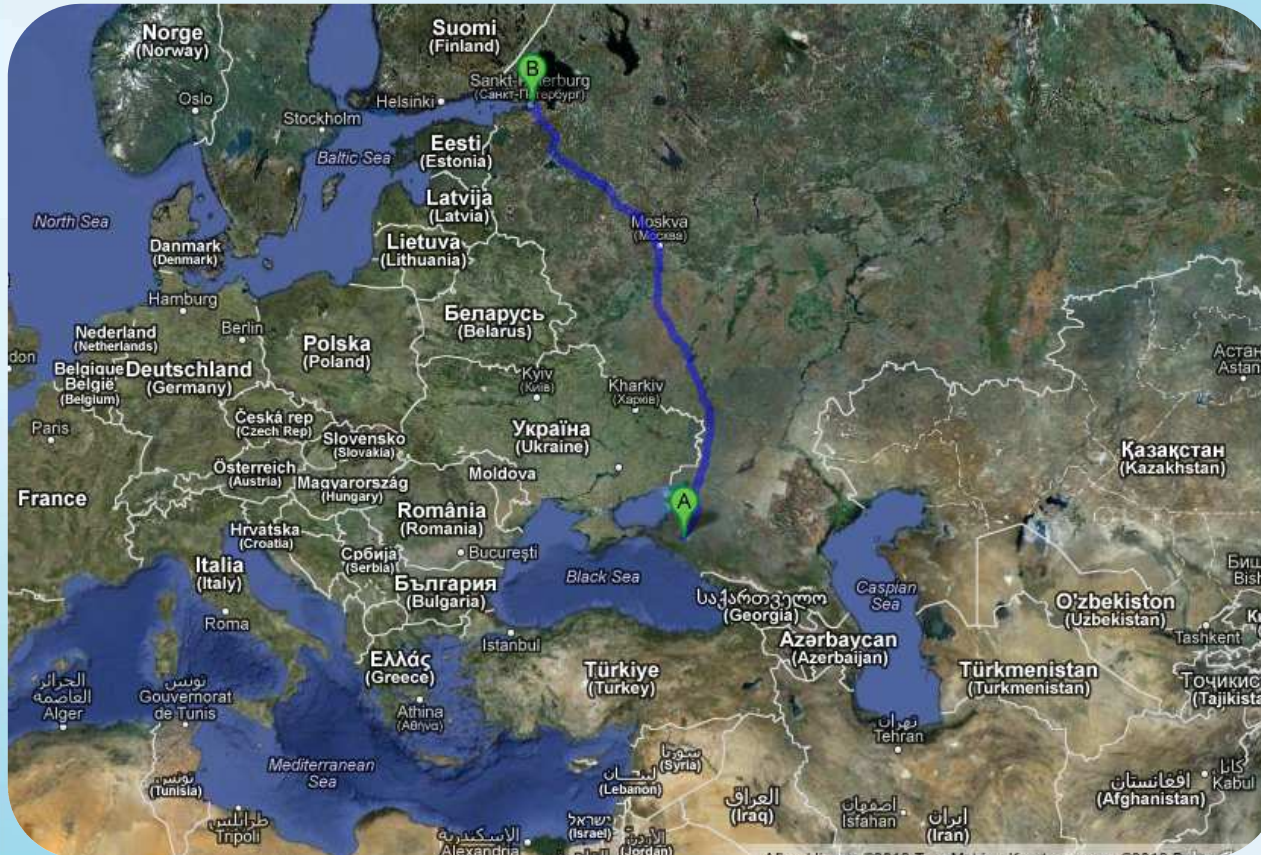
Norge
(Norway)
Suomi
(Finland)
B
Sankt-Peterburg
(Санкт-Петербург)
Oslo
Helsinki
Stockholm
Eesti
(Estonia)
Baltic Sea
Latvija
(Latvia)
North Sea
Moskva
(Москва)
Danmark
(Denmark)
Lietuva
(Lithuania)
Hamburg
Беларусь
(Belarus)
Nederland
(Netherlands)
Berlin
Polska
(Poland)
don
België
Belgique
Deutschland
(Germany)
(Belgium)
Kyiv
(Київ)
Kharkiv
(Харків)
Астан
Astan
Paris
Česká rep
(Czech Rep)
Slovensko
(Slovakia)
Україна
(Ukraine)
Қазақстан
(Kazakhstan)
Österreich
(Austria)
Magyarország
(Hungary)
Moldova
France
A
România
(Romania)
Hrvatska
(Croatia)
Italia
(Italy)
Србија
(Serbia)
București
Black Sea
Бишкек
Bish
България
(Bulgaria)
Caspian Sea
საქართველო
(Georgia)
O'zbekiston
(Uzbekistan)
Roma
Istanbul
Azərbaycan
(Azerbaijan)
Tashkent
الجزائر
العاصمة
Alger
تونس
Gouvernorat
de Tunis
Ελλάς
(Greece)
Türkiye
(Turkey)
Türkmenistan
(Turkmenistan)
Точикис
(Tajikista
Athina
(Αθήνα)
تهران
Tehran
Mediterranean
Sea
سوريا
(Syria)
تونس
(Tunisia)
لبنان
(Lebanon)
العراق
(Iraq)
اصفهان
Isfahan
ایران
(Iran)
افغانستان
(Afghanistan)
کابل
Kabul
طرابلس
Tripoli
ישראל
(Israel)
الإسكندرية
Alexandria
الأردن
(Jordan)
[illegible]